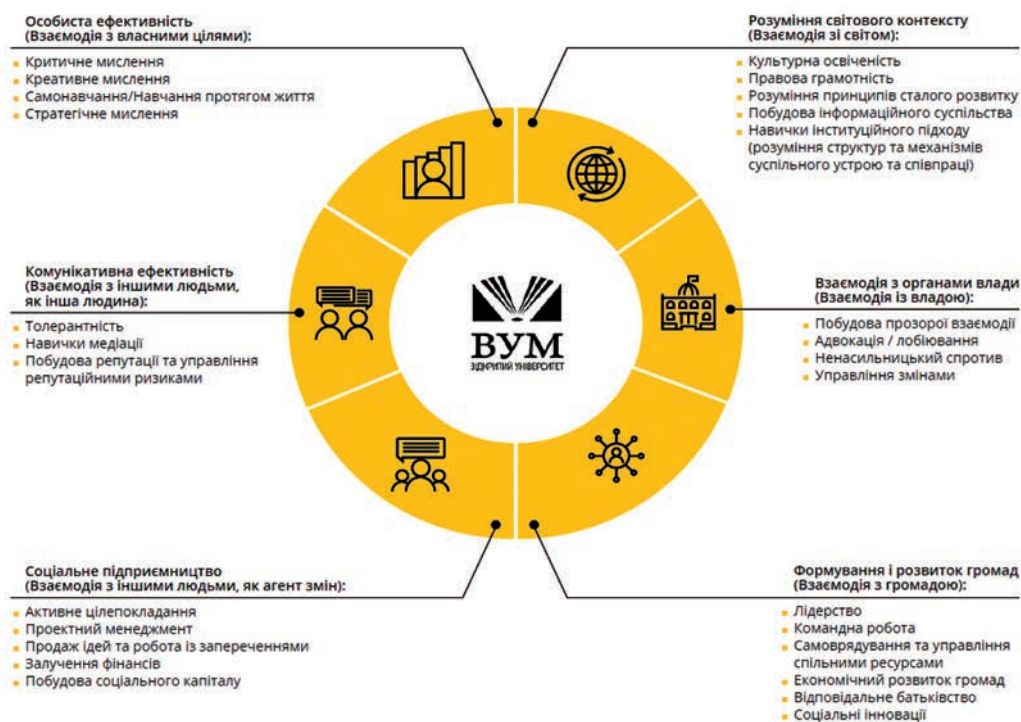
Особиста ефективність
(Взаємодія з власними цілями):

- Критичне мислення
- Креативне мислення
- Самонавчання/Навчання протягом життя
- Стратегічне мислення

Розуміння світового контексту
(Взаємодія зі світом):

- Культурна освіченість
- Правова грамотність
- Розуміння принципів сталого розвитку
- Побудова інформаційного суспільства
- Навички інституційного підходу (розуміння структур та механізмів суспільного устрою та співпраці)

Комунікативна ефективність
(Взаємодія з іншими людьми, як інша людина):

- Толерантність
- Навички медіації
- Побудова репутації та управління репутаційними ризиками

ВУМ
ВІДКРИТИЙ УНІВЕРСИТЕТ

Взаємодія з органами влади
(Взаємодія із владою):

- Побудова прозорої взаємодії
- Адвокація / лобіювання
- Ненасильницький спротив
- Управління змінами

Соціальне підприємництво
(Взаємодія з іншими людьми, як агент змін):

- Активне цілепокладання
- Проектний менеджмент
- Продаж ідей та робота із запереченнями
- Залучення фінансів
- Побудова соціального капіталу

Формування і розвиток громад
(Взаємодія з громадою):

- Лідерство
- Командна робота
- Самоврядування та управління спільними ресурсами
- Економічний розвиток громад
- Відповідальне батьківство
- Соціальні інновації